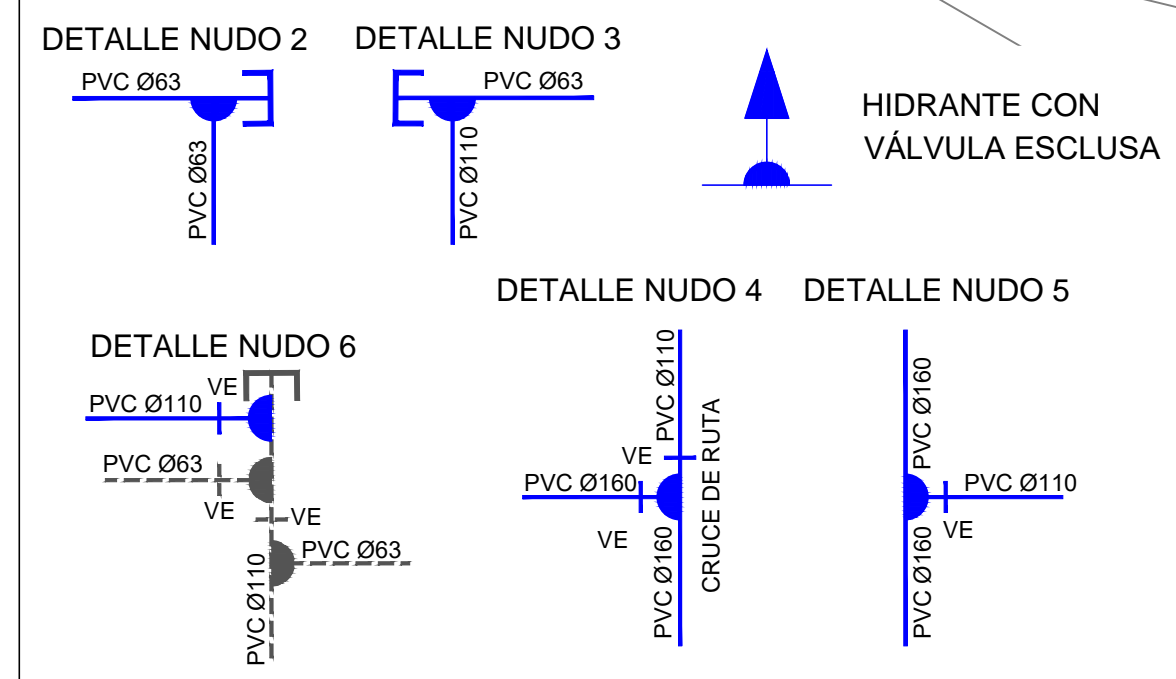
DETALLE NUDO 2

PVC Ø63

PVC Ø63

DETALLE NUDO 3

PVC Ø63

PVC Ø110

HIDRANTE CON VÁLVULA ESCLUSA

DETALLE NUDO 4

PVC Ø110

CRUCE DE RUTA

VE

PVC Ø160

VE

PVC Ø160

DETALLE NUDO 5

PVC Ø160

PVC Ø110

VE

PVC Ø160

DETALLE NUDO 6

VE

PVC Ø110

PVC Ø63

VE

VE

PVC Ø63

PVC Ø110